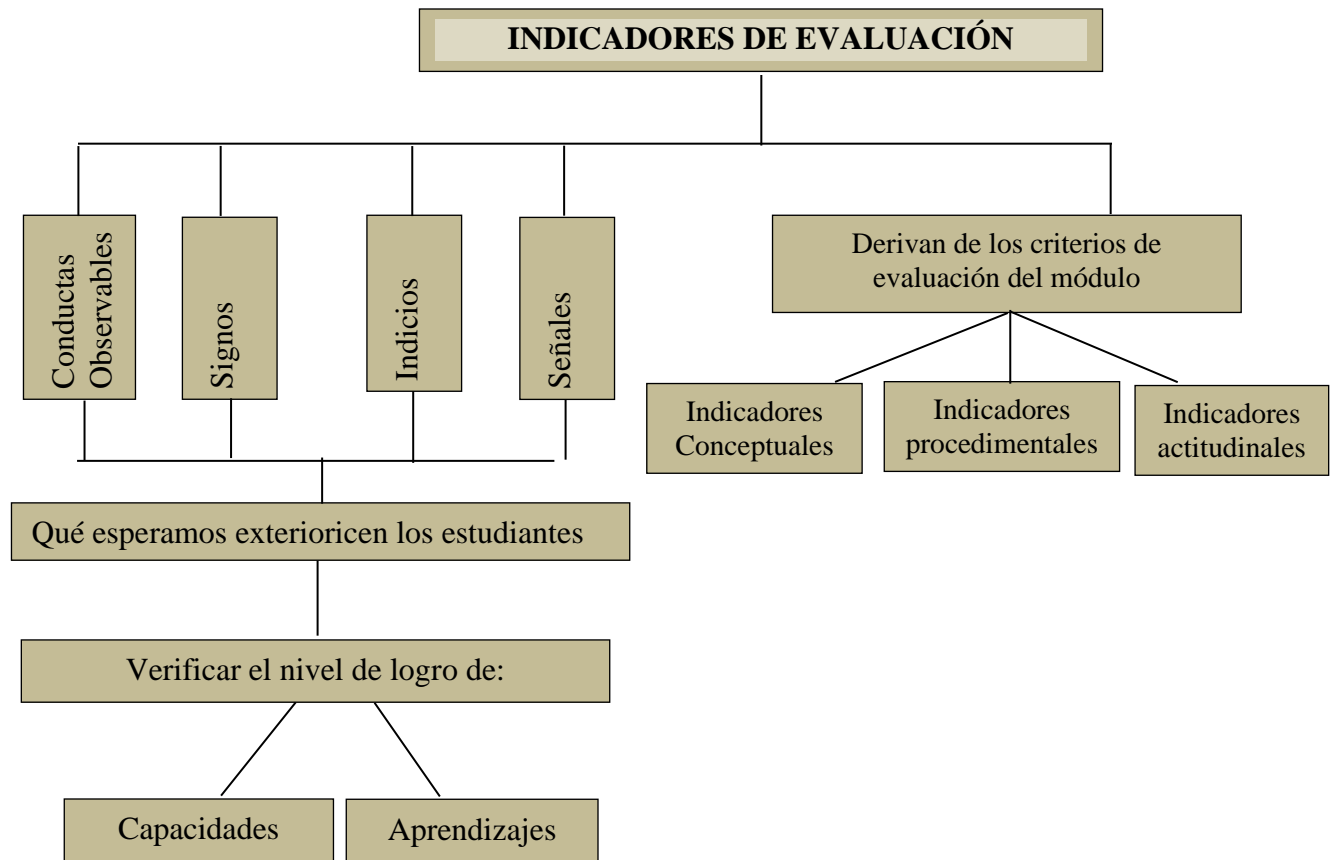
INDICADORES DE EVALUACIÓN

Conductas Observables

Signos

Indicios

Señales

Derivan de los criterios de evaluación del módulo

Indicadores Conceptuales

Indicadores procedimentales

Indicadores actitudinales

Qué esperamos exterioricen los estudiantes

Verificar el nivel de logro de:

Capacidades

Aprendizajes